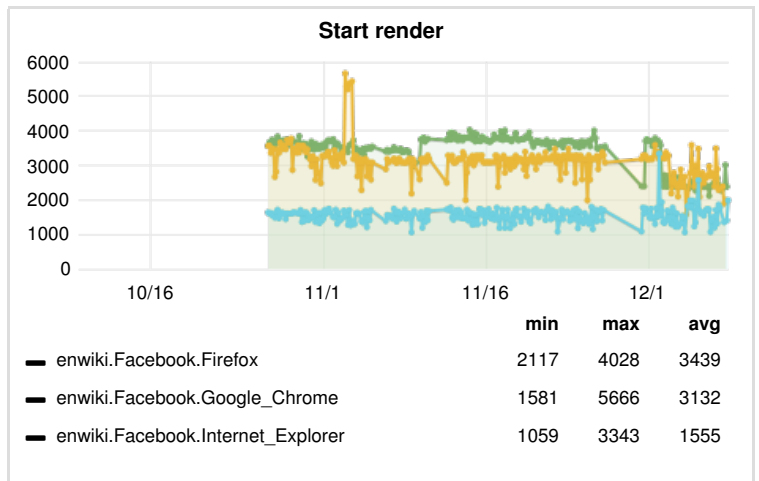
Start render

6000
5000
4000
3000
2000
1000
0

10/16
11/1
11/16
12/1

| | min | max | avg |
|---|---|---|---|
| enwiki.Facebook.Firefox | 2117 | 4028 | 3439 |
| enwiki.Facebook.Google_Chrome | 1581 | 5666 | 3132 |
| enwiki.Facebook.Internet_Explorer | 1059 | 3343 | 1555 |